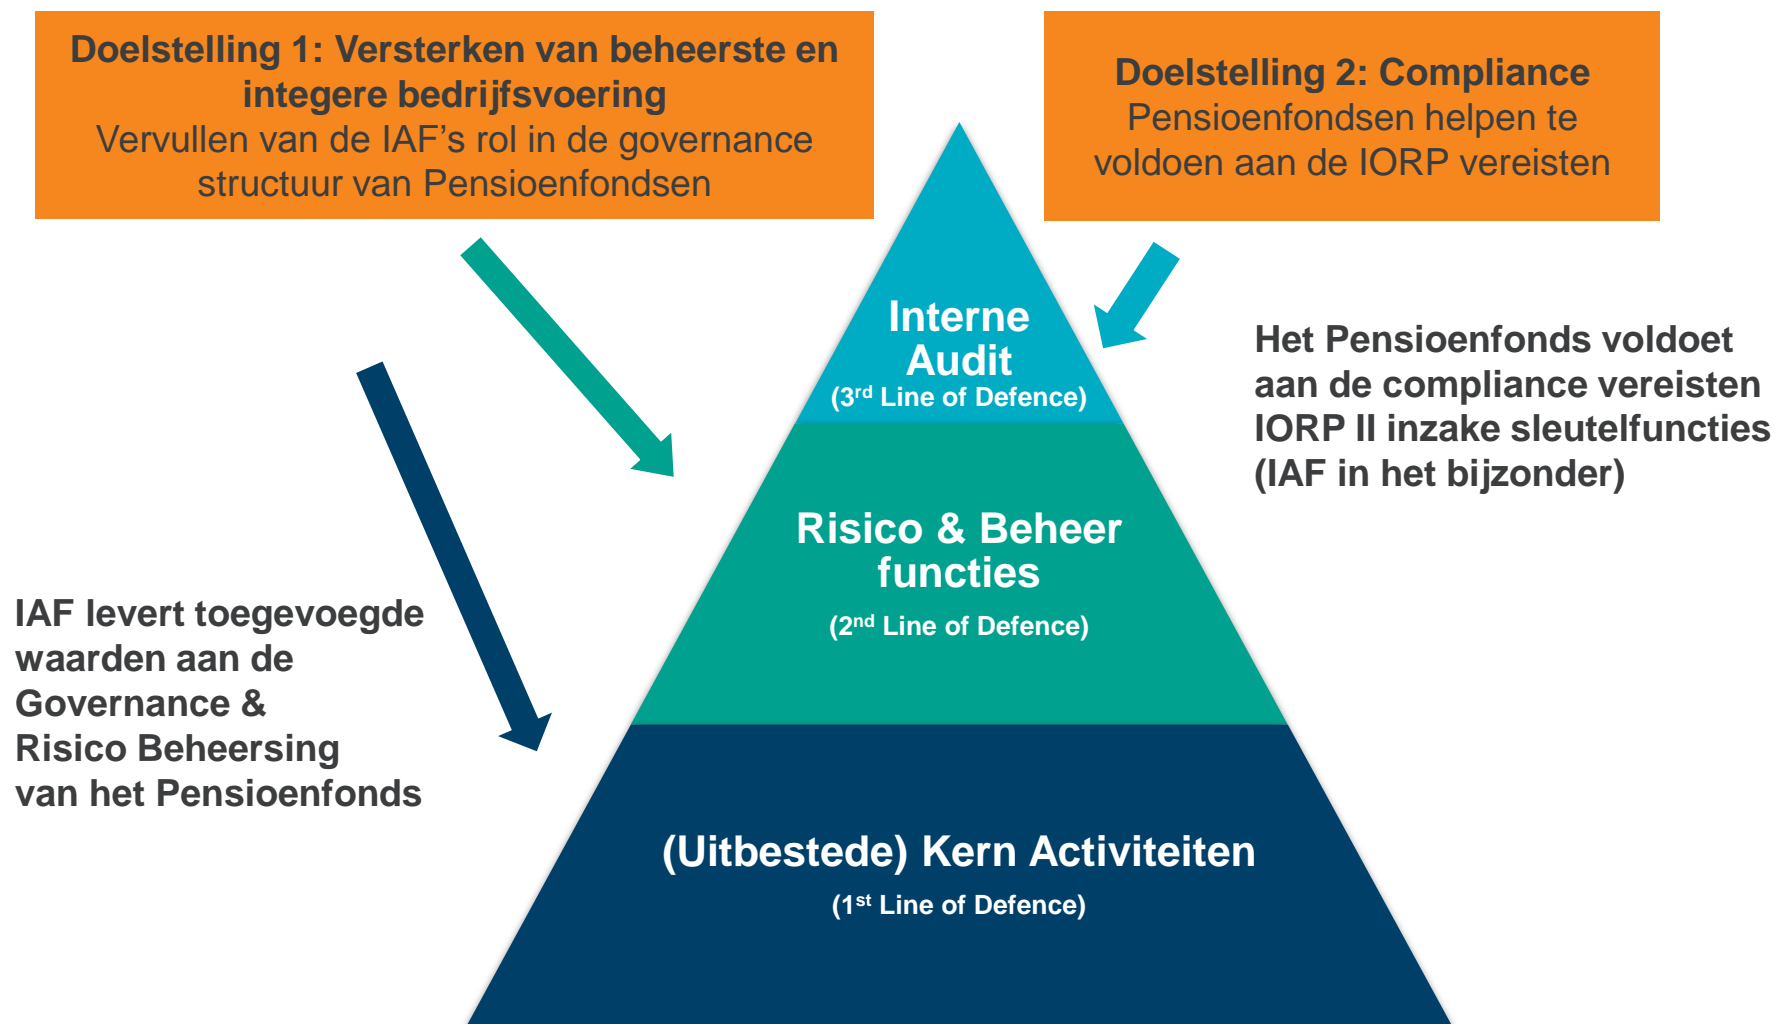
**Doelstelling 1: Versterken van beheerste en integere bedrijfsvoering**
Vervullen van de IAF's rol in de governance structuur van Pensioenfondsen

**Doelstelling 2: Compliance**
Pensioenfondsen helpen te voldoen aan de IORP vereisten

Interne Audit
($3^{rd}$ Line of Defence)

Het Pensioenfonds voldoet aan de compliance vereisten IORP II inzake sleutelfuncties (IAF in het bijzonder)

Risico & Beheer functies
($2^{nd}$ Line of Defence)

IAF levert toegevoegde waarden aan de Governance & Risico Beheersing van het Pensioenfonds

(Uitbestede) Kern Activiteiten
($1^{st}$ Line of Defence)